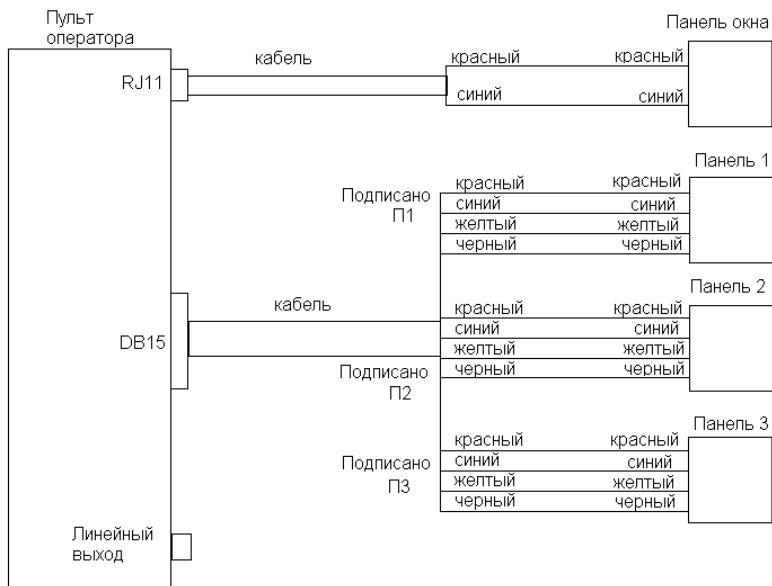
Пульт оператора

RJ11

кабель

красный

синий

красный

синий

Панель окна

Панель 1

Подписано П1

красный
синий
желтый
черный

красный
синий
желтый
черный

Панель 2

DB15

кабель

красный
синий
желтый
черный

красный
синий
желтый
черный

Подписано П2

Панель 3

Подписано П3

красный
синий
желтый
черный

красный
синий
желтый
черный

Линейный выход